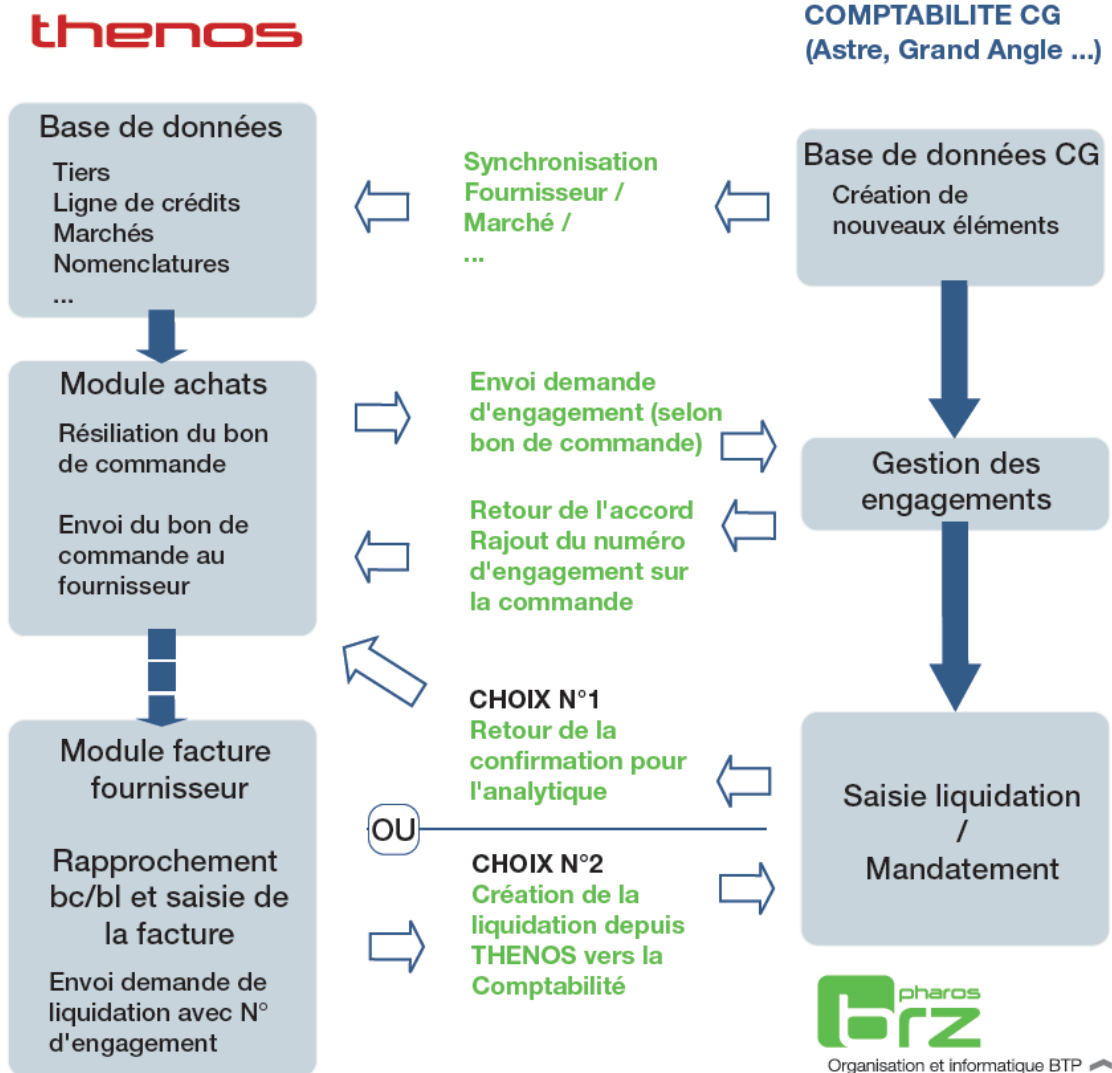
thenos

COMPTABILITE CG
(Astre, Grand Angle ...)

Base de données
Tiers
Ligne de crédits
Marchés
Nomenclatures
...

Synchronisation
Fournisseur /
Marché /
...

Base de données CG
Création de nouveaux éléments

Module achats
Résiliation du bon de commande

Envoi du bon de commande au fournisseur

Envoi demande d'engagement (selon bon de commande)

Gestion des engagements

Retour de l'accord
Rajout du numéro d'engagement sur la commande

CHOIX N°1
Retour de la confirmation pour l'analytique

Module facture fournisseur

Rapprochement bc/bl et saisie de la facture

Envoi demande de liquidation avec N° d'engagement

OU

CHOIX N°2
Création de la liquidation depuis THENOS vers la Comptabilité

Saisie liquidation
/
Mandatement

pharos
brz
Organisation et informatique BTP